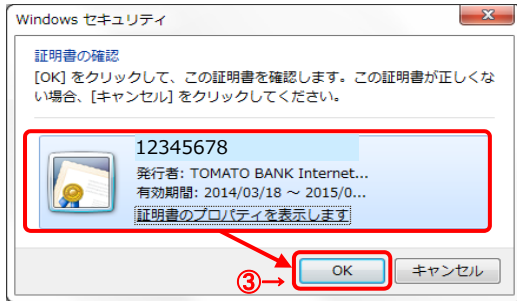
Windows セキュリティ

証明書の確認

[OK] をクリックして、この証明書を確認します。この証明書が正しくない場合、[キャンセル] をクリックしてください。

12345678

発行者: TOMATO BANK Internet...

有効期間: 2014/03/18 ～ 2015/0...

証明書のプロパティを表示します

③

OK

キャンセル